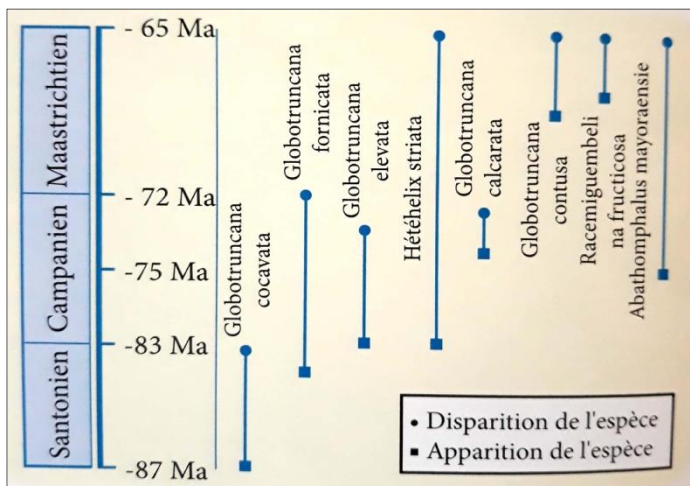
Maastrichtien
Campanien
Santonien

- 65 Ma
- 72 Ma
-75 Ma
-83 Ma
-87 Ma

Globotruncana cocavata
Globotruncana fornicata
Globotruncana elevata
Hétéhelix striata
Globotruncana calcarata
Globotruncana contusa
Racemiguembeli na fructicosa
Abathomphalus mayoraensie

• Disparition de l'espèce
▪ Apparition de l'espèce